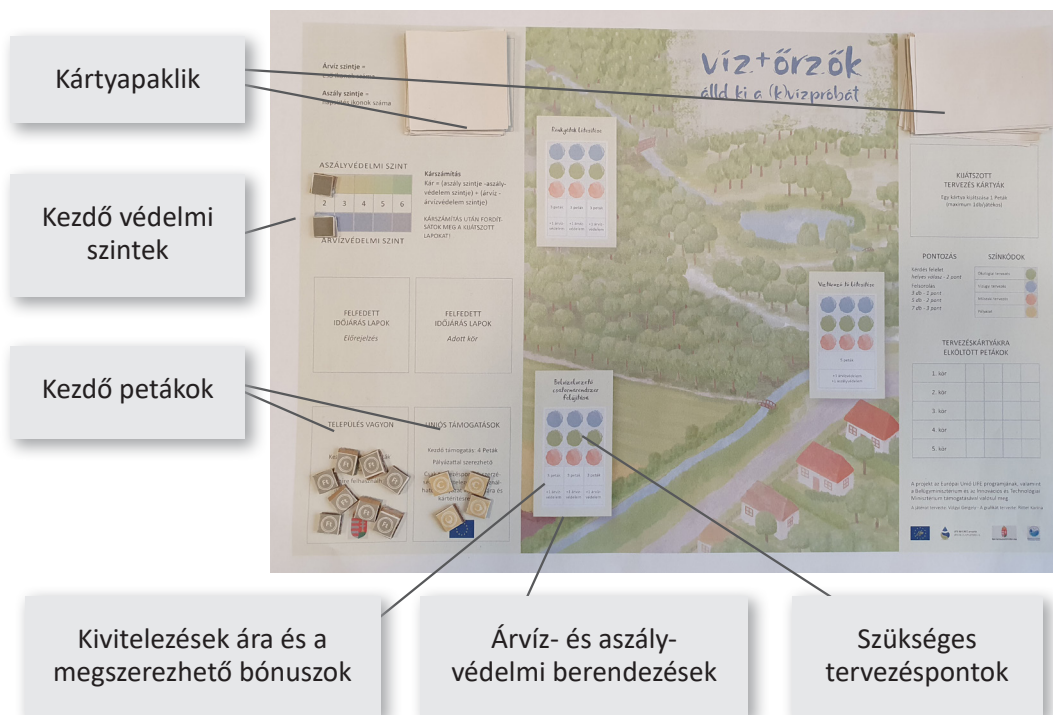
Kártyapaklik

Kezdő védelmi szintek

Kezdő petákok

Kivitelezések ára és a megszerezhető bónuszok

Árvíz- és aszály-védelmi berendezések

Szükséges tervezéspontok

víz+őrzők
álld ki a (k)vízpróbát

Árvíz szintje =
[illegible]

Aszály szintje =
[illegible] ikonok száma

ASZÁLYVÉDELMI SZINT

| 2 | 3 | 4 | 5 | 6 |
|---|---|---|---|---|

ÁRVÍZVÉDELMI SZINT

Kárszámítás
Kár = (aszály szintje -aszályvédelem szintje) + (árvíz - árvízvédelem szintje)

KÁRSZÁMÍTÁS UTÁN FORDÍTSÁTOK MEG A KIJÁTSZOTT LAPOKAT!

FELFEDETT IDŐJÁRÁS LAPOK
Előrejelzés

FELFEDETT IDŐJÁRÁS LAPOK
Adott kör

TELEPÜLÉS VAGYON

UNIÓS TÁMOGATÁSOK
Kezdő támogatás: 4 Peták
Pályázattal szerezhető
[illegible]

KIJÁTSZOTT TERVEZÉS KÁRTYÁK
Egy kártya kijátszása 1 Peták (maximum 3db/játékos)

PONTOZÁS
Minden helyes válasz - 2 pont
Felszerelés
3 db - 2 pont
5 db - 2 pont
7 db - 3 pont

SZÍNKÓDOK

TERVEZÉSKÁRTYÁKRA ELKÖLTÖTT PETÁKOK

| 1. kör | | | | |
|---|---|---|---|---|
| 2. kör | | | | |
| 3. kör | | | | |
| 4. kör | | | | |
| 5. kör | | | | |

A projekt az Európai Unió LIFE programjának, valamint a Belügyminisztérium és az Innovációs és Technológiai Minisztérium támogatásával valósul meg.